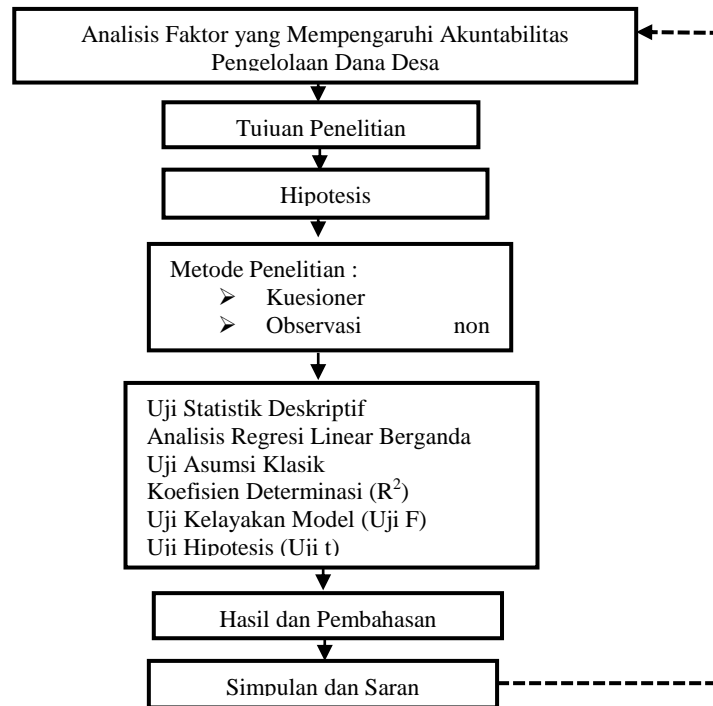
Analisis Faktor yang Mempengaruhi Akuntabilitas Pengelolaan Dana Desa

Tujuan Penelitian

Hipotesis

Metode Penelitian :
➢ Kuesioner
➢ Observasi non

Uji Statistik Deskriptif
Analisis Regresi Linear Berganda
Uji Asumsi Klasik
Koefisien Determinasi ($R^2$)
Uji Kelayakan Model (Uji F)
Uji Hipotesis (Uji t)

Hasil dan Pembahasan

Simpulan dan Saran